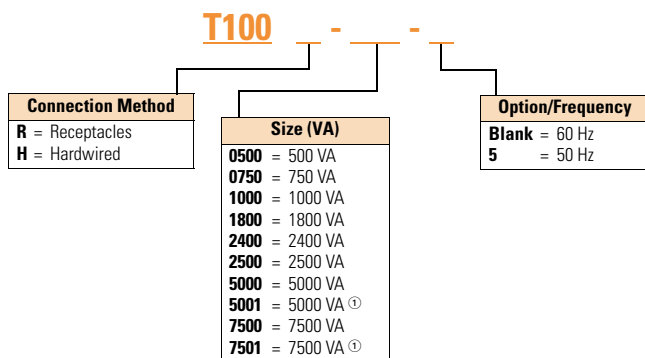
T100 _ - ___ - _

Connection Method
R = Receptacles
H = Hardwired

Size (VA)
0500 = 500 VA
0750 = 750 VA
1000 = 1000 VA
1800 = 1800 VA
2400 = 2400 VA
2500 = 2500 VA
5000 = 5000 VA
5001 = 5000 VA ①
7500 = 7500 VA
7501 = 7500 VA ①

Option/Frequency
Blank = 60 Hz
5 = 50 Hz